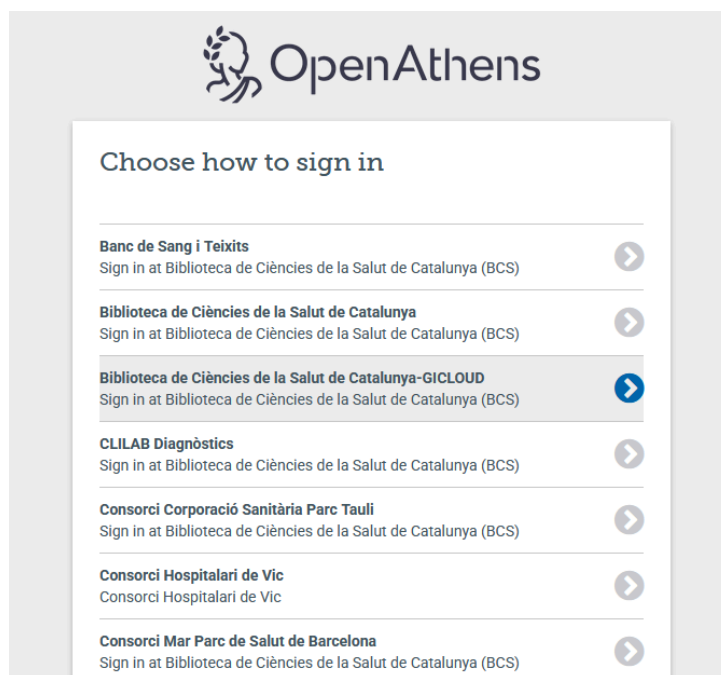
OpenAthens

Choose how to sign in

Banc de Sang i Teixits
Sign in at Biblioteca de Ciències de la Salut de Catalunya (BCS)

Biblioteca de Ciències de la Salut de Catalunya
Sign in at Biblioteca de Ciències de la Salut de Catalunya (BCS)

Biblioteca de Ciències de la Salut de Catalunya-GICLOUD
Sign in at Biblioteca de Ciències de la Salut de Catalunya (BCS)

CLILAB Diagnòstics
Sign in at Biblioteca de Ciències de la Salut de Catalunya (BCS)

Consorci Corporació Sanitària Parc Tauli
Sign in at Biblioteca de Ciències de la Salut de Catalunya (BCS)

Consorci Hospitalari de Vic
Consorci Hospitalari de Vic

Consorci Mar Parc de Salut de Barcelona
Sign in at Biblioteca de Ciències de la Salut de Catalunya (BCS)